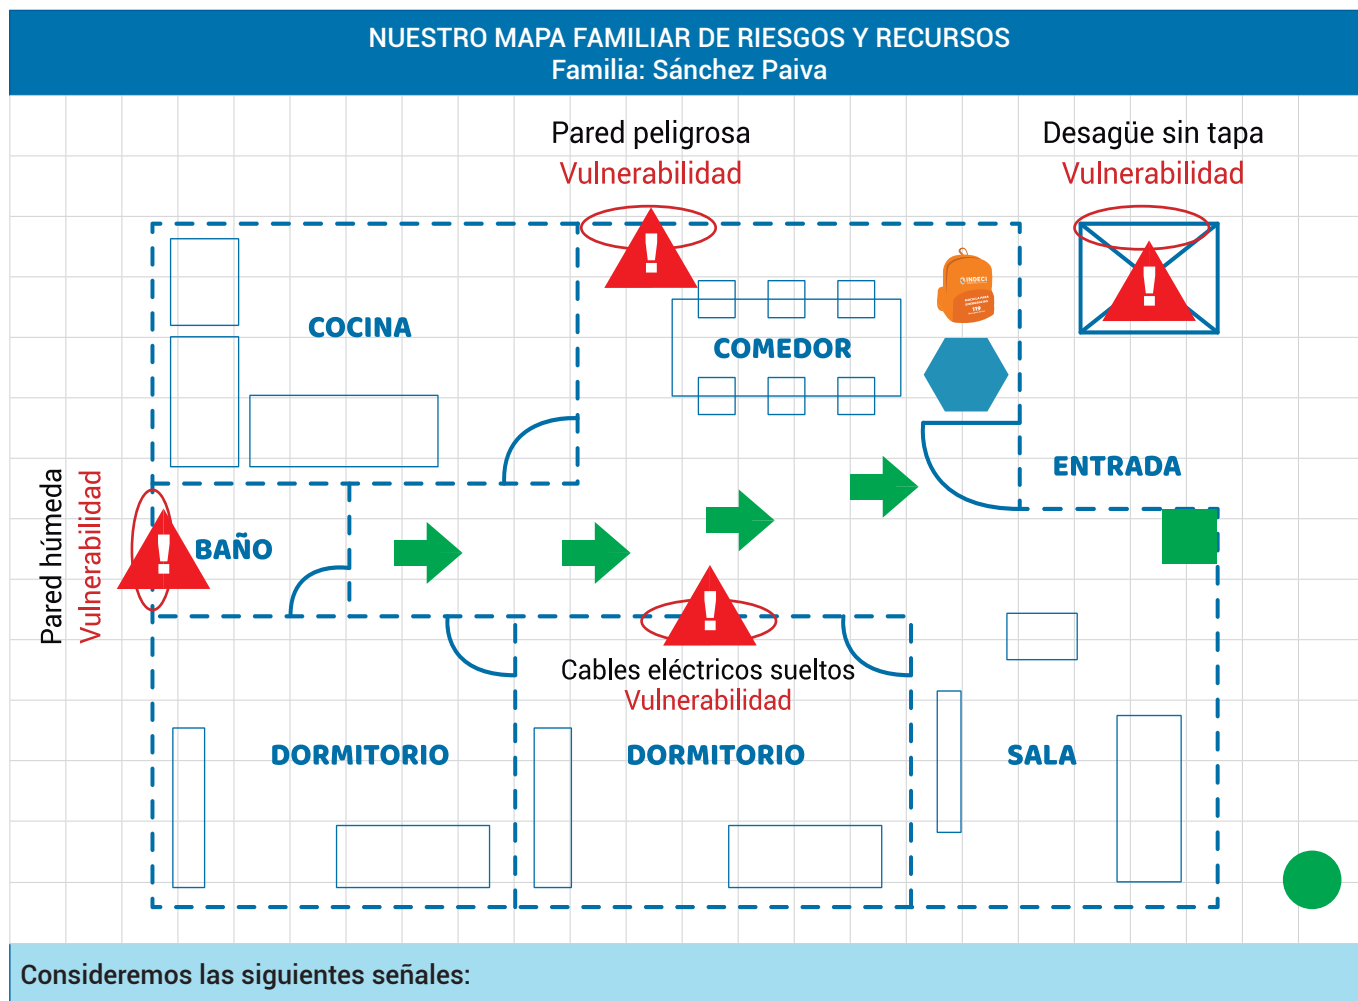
NUESTRO MAPA FAMILIAR DE RIESGOS Y RECURSOS
Familia: Sánchez Paiva

Pared peligrosa
Vulnerabilidad

Desagüe sin tapa
Vulnerabilidad

COCINA

COMEDOR

INDECI

ENTRADA

Pared húmeda
Vulnerabilidad

BAÑO

Cables eléctricos sueltos
Vulnerabilidad

DORMITORIO

DORMITORIO

SALA

Consideremos las siguientes señales: